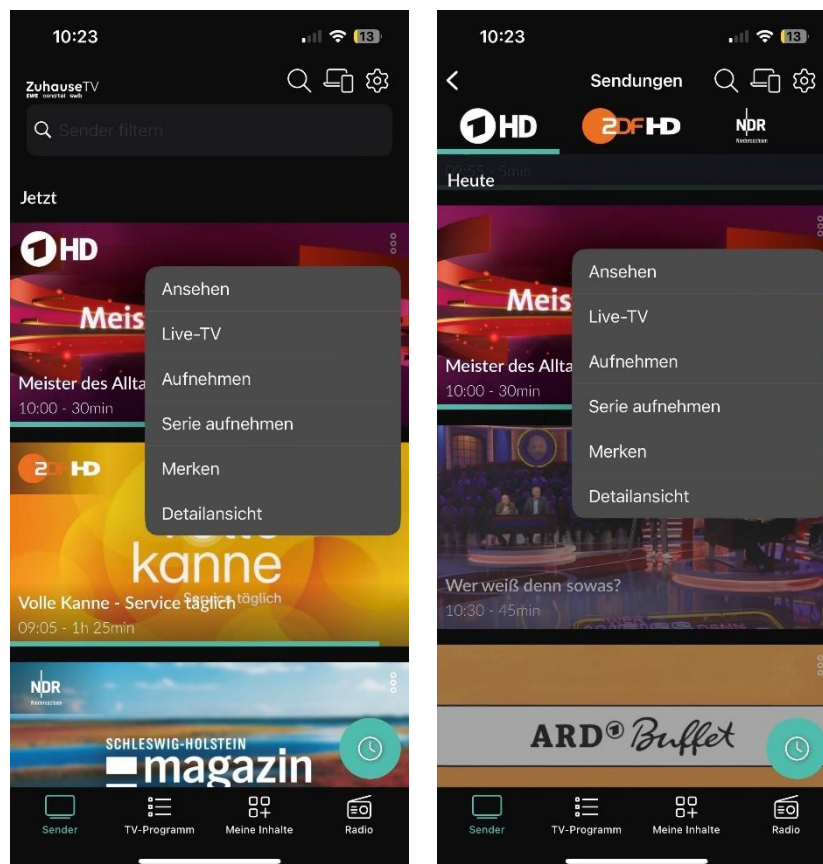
10:23
13

ZuhauseTV
Sender filtern

Jetzt

1 HD
Meis
Meister des Allta
10:00 - 30min

Ansehen
Live-TV
Aufnehmen
Serie aufnehmen
Merken
Detailansicht

ZDF HD
kanne
Volle Kanne - Service täglich
Service täglich
09:05 - 1h 25min

NDR
SCHLESWIG-HOLSTEIN
magazin

Sender
TV-Programm
Meine Inhalte
Radio

10:23
13

Sendungen

1 HD
ZDF HD
NDR

Heute

Meis
Meister des Allta
10:00 - 30min

Ansehen
Live-TV
Aufnehmen
Serie aufnehmen
Merken
Detailansicht

Wer weiß denn sowas?
10:30 - 45min

ARD Buffet

Sender
TV-Programm
Meine Inhalte
Radio